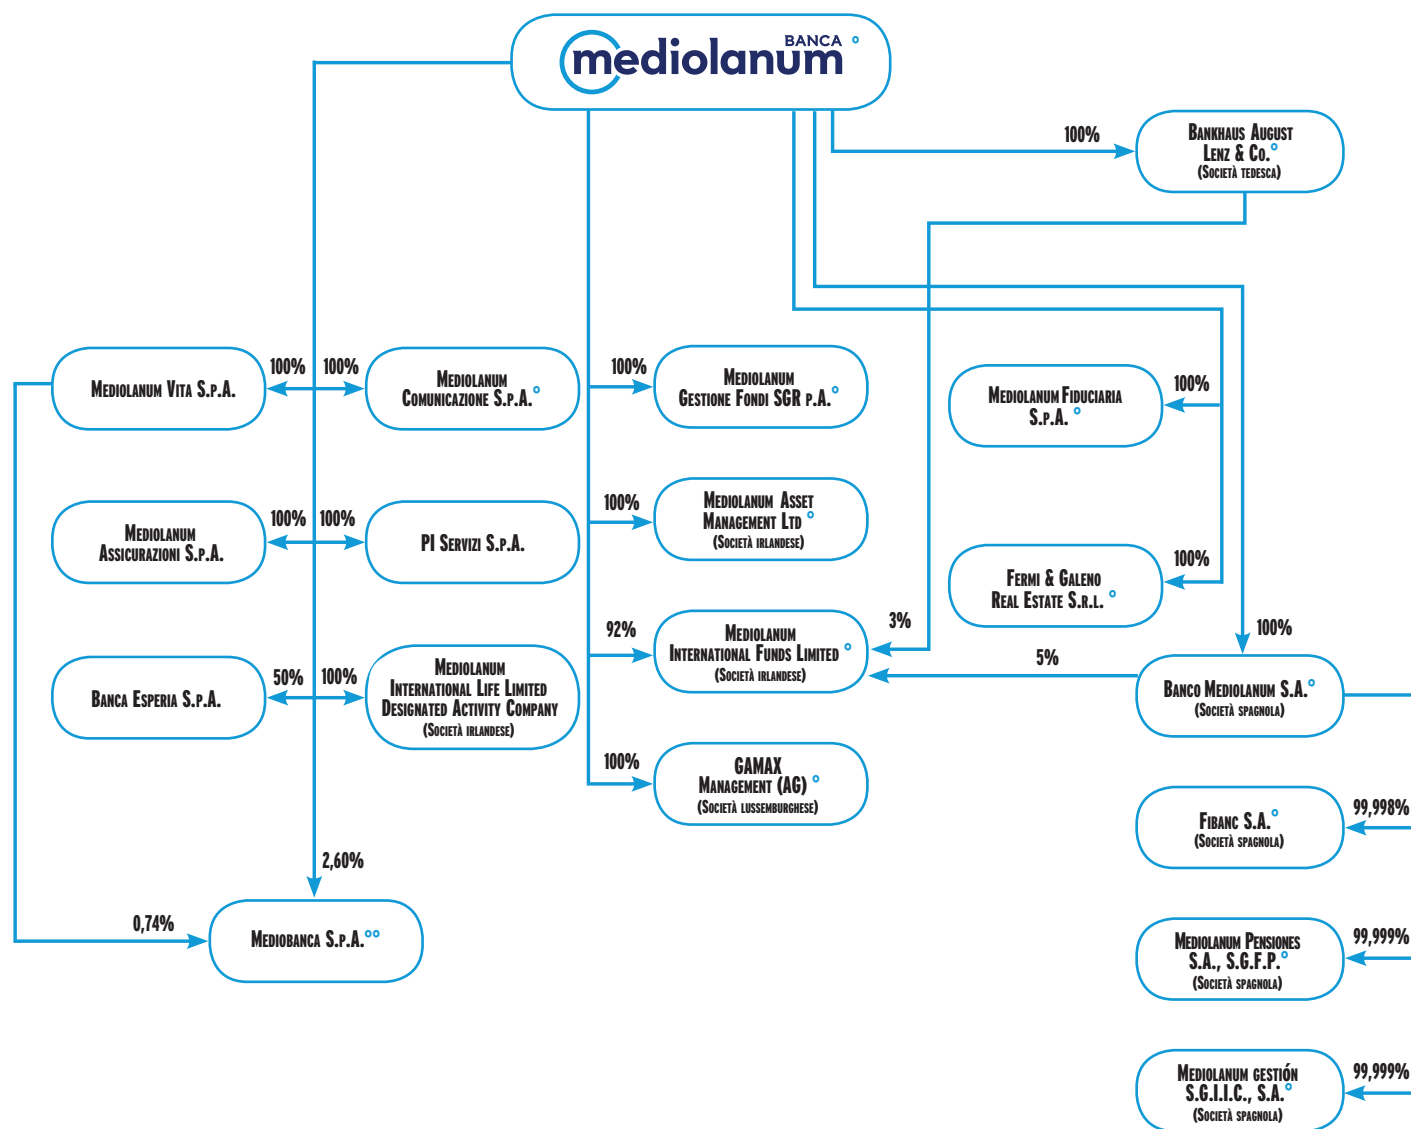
BANCA °
mediolanum

100%

Bankhaus August Lenz & Co.°
(Società tedesca)

Mediolanum Vita S.p.A.

100%

100%

Mediolanum Comunicazione S.p.A.°

100%

Mediolanum Gestione Fondi SGR p.A.°

Mediolanum Fiduciaria S.p.A. °

100%

Mediolanum Assicurazioni S.p.A.

100%

100%

PI Servizi S.p.A.

100%

Mediolanum Asset Management Ltd °
(Società irlandese)

Fermi & Galeno Real Estate S.r.l. °

100%

92%

Mediolanum International Funds Limited °
(Società irlandese)

3%

100%

Banca Esperia S.p.A.

50%

100%

Mediolanum International Life Limited Designated Activity Company
(Società irlandese)

5%

Banco Mediolanum S.A.°
(Società spagnola)

100%

GAMAX Management (AG) °
(Società lussemburghese)

Fibanc S.A.°
(Società spagnola)

99,998%

2,60%

0,74%

Mediobanca S.p.A.°°

Mediolanum Pensiones S.A., S.G.F.P.°
(Società spagnola)

99,999%

Mediolanum Gestión S.G.I.I.C., S.A.°
(Società spagnola)

99,999%